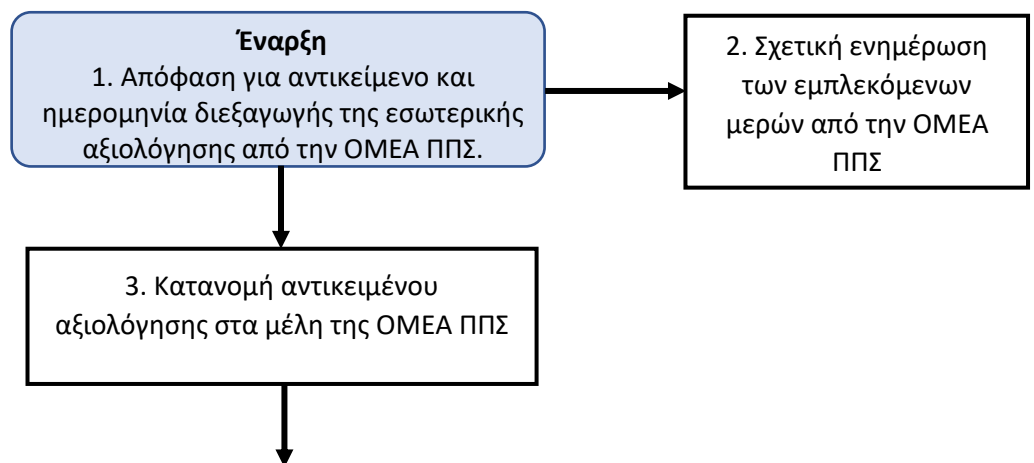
Έναρξη
1. Απόφαση για αντικείμενο και ημερομηνία διεξαγωγής της εσωτερικής αξιολόγησης από την ΟΜΕΑ ΠΠΣ.

2. Σχετική ενημέρωση των εμπλεκόμενων μερών από την ΟΜΕΑ ΠΠΣ

3. Κατανομή αντικειμένου αξιολόγησης στα μέλη της ΟΜΕΑ ΠΠΣ